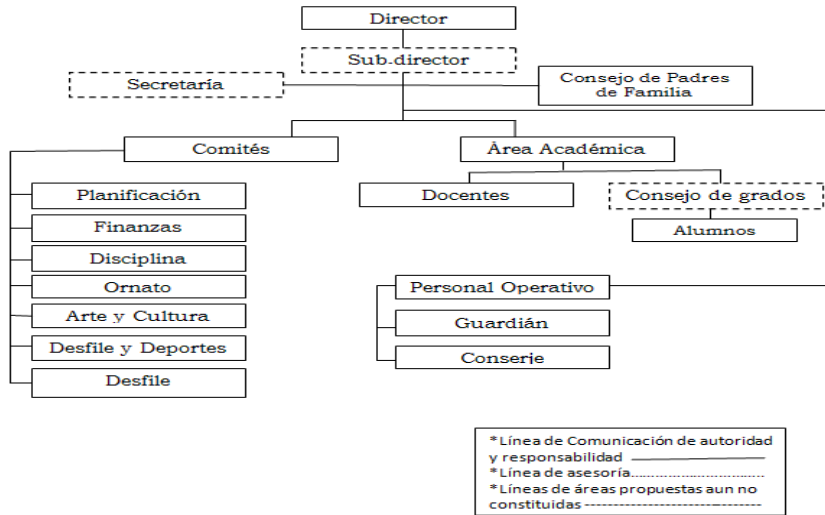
Director

Sub.director

Secretaría

Consejo de Padres de Familia

Comités

Àrea Académica

Planificación

Finanzas

Disciplina

Ornato

Arte y Cultura

Desfile y Deportes

Desfile

Docentes

Consejo de grados

Alumnos

Personal Operativo

Guardián

Conserje

*Línea de Comunicación de autoridad y responsabilidad
*Línea de asesoría
*Líneas de áreas propuestas aun no constituidas